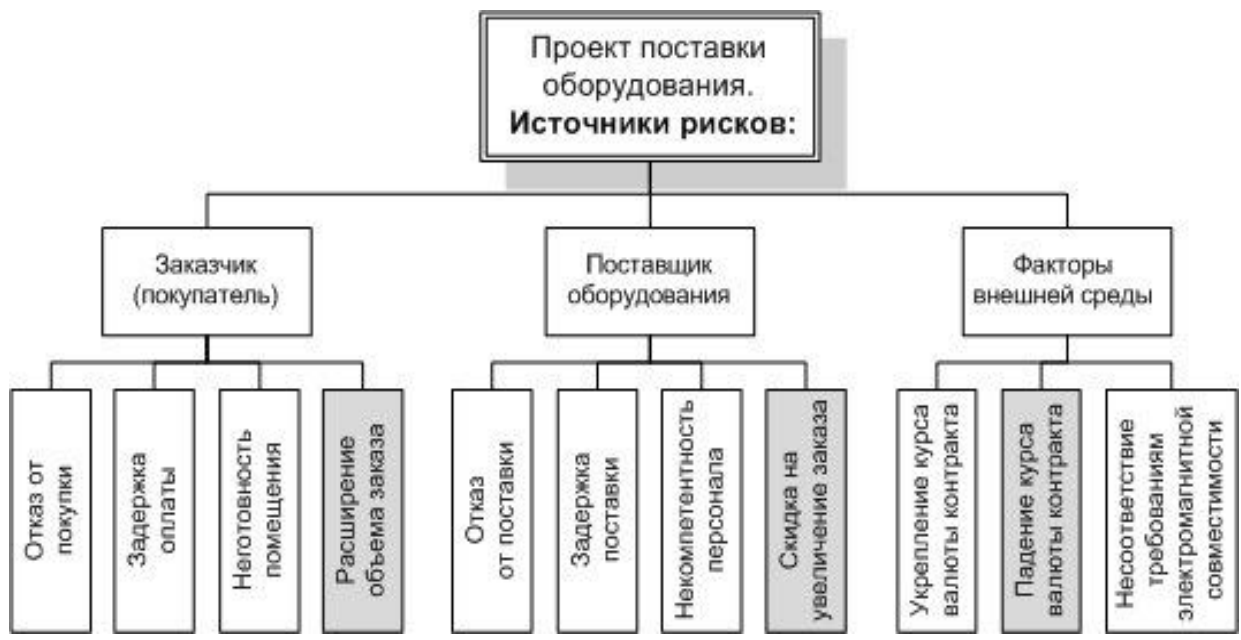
Проект поставки оборудования.
**Источники рисков:**

Заказчик (покупатель)

Отказ от покупки

Задержка оплаты

Неготовность помещения

Расширение объема заказа

Поставщик оборудования

Отказ от поставки

Задержка поставки

Некомпетентность персонала

Скидка на увеличение заказа

Факторы внешней среды

Укрепление курса валюты контракта

Падение курса валюты контракта

Несоответствие требованиям электромагнитной совместимости